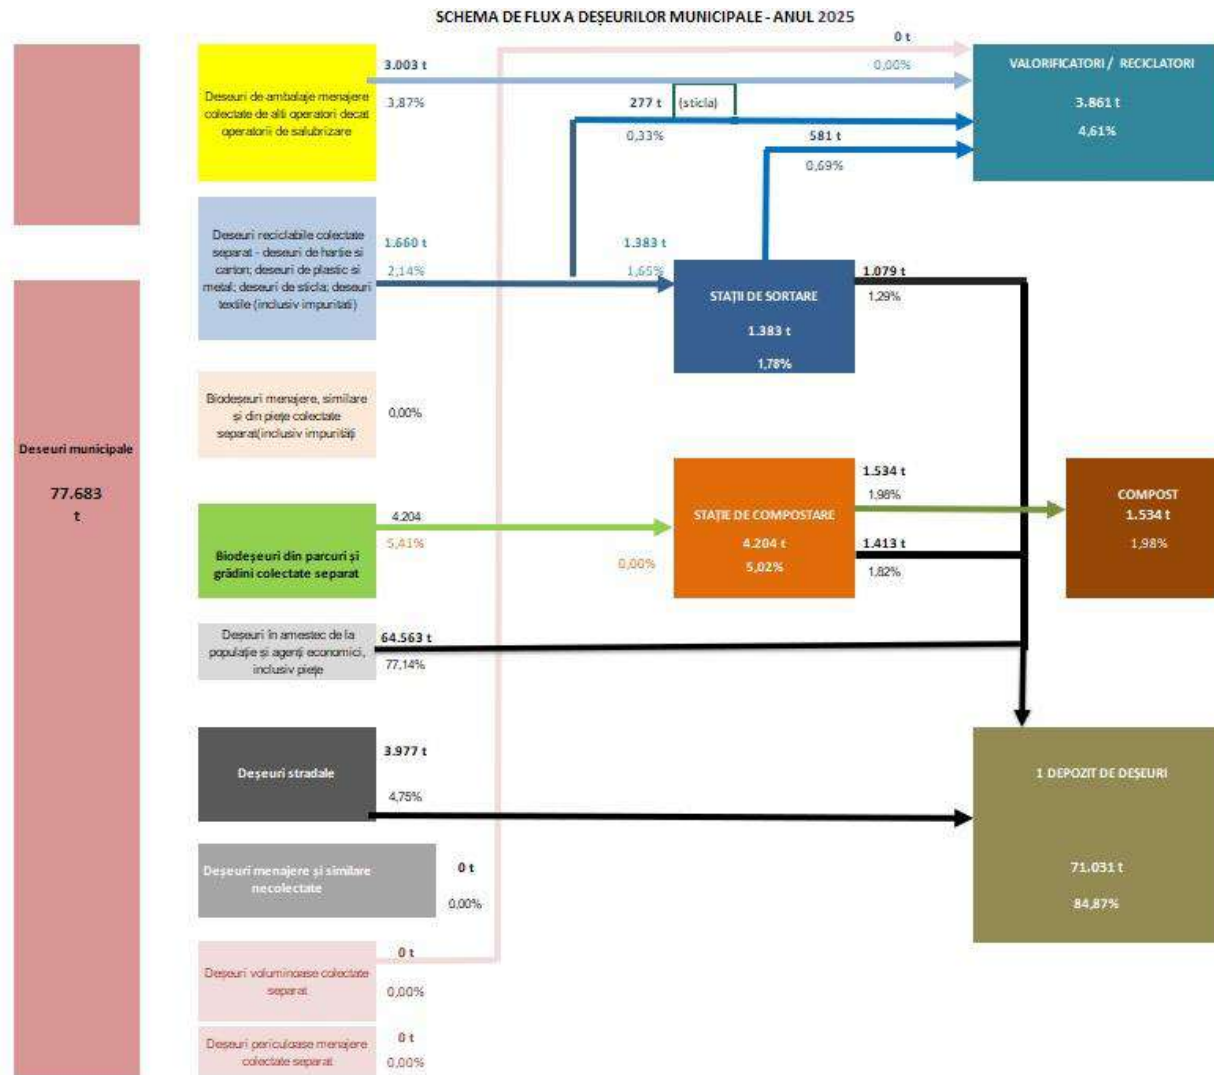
SCHEMA DE FLUX A DEȘEURILOR MUNICIPALE - ANUL 2025

Deseuri municipale

77.683 t

Deseuri de ambalaje menajere colectate de alti operatori decat operatorii de salubrizare

3.003 t
3,87%

0 t
0,00%

277 t (sticla)
0,33%

581 t
0,69%

VALORIFICATORI / RECICLATORI
3.861 t
4,61%

Deseuri reciclabile colectate separat - deseuri de hartie si carton; deseuri de plastic si metal; deseuri de sticla; deseuri textile (inclusiv impuritati)

1.660 t
2,14%

1.383 t
1,65%

STAȚII DE SORTARE
1.383 t
1,78%

1.079 t
1,29%

Biodeseuri menajere, similare și din piețe colectate separat(inclusiv impurități

0,00%

1.534 t
1,98%

COMPOST
1.534 t
1,98%

4.204
5,41%

Biodeșeuri din parcuri și grădini colectate separat

0,00%

STAȚIE DE COMPOSTARE
4.204 t
5,02%

1.413 t
1,82%

Deșeuri în amestec de la populație și agenți economici, inclusiv piețe

64.563 t
77,14%

Deșeuri stradale

3.977 t
4,75%

1 DEPOZIT DE DEȘEURI

71.031 t
84,87%

Deșeuri menajere și similare necolectate

0 t
0,00%

Deșeuri voluminoase colectate separat

0 t
0,00%

Deșeuri periculoase menajere colectate separat

0 t
0,00%